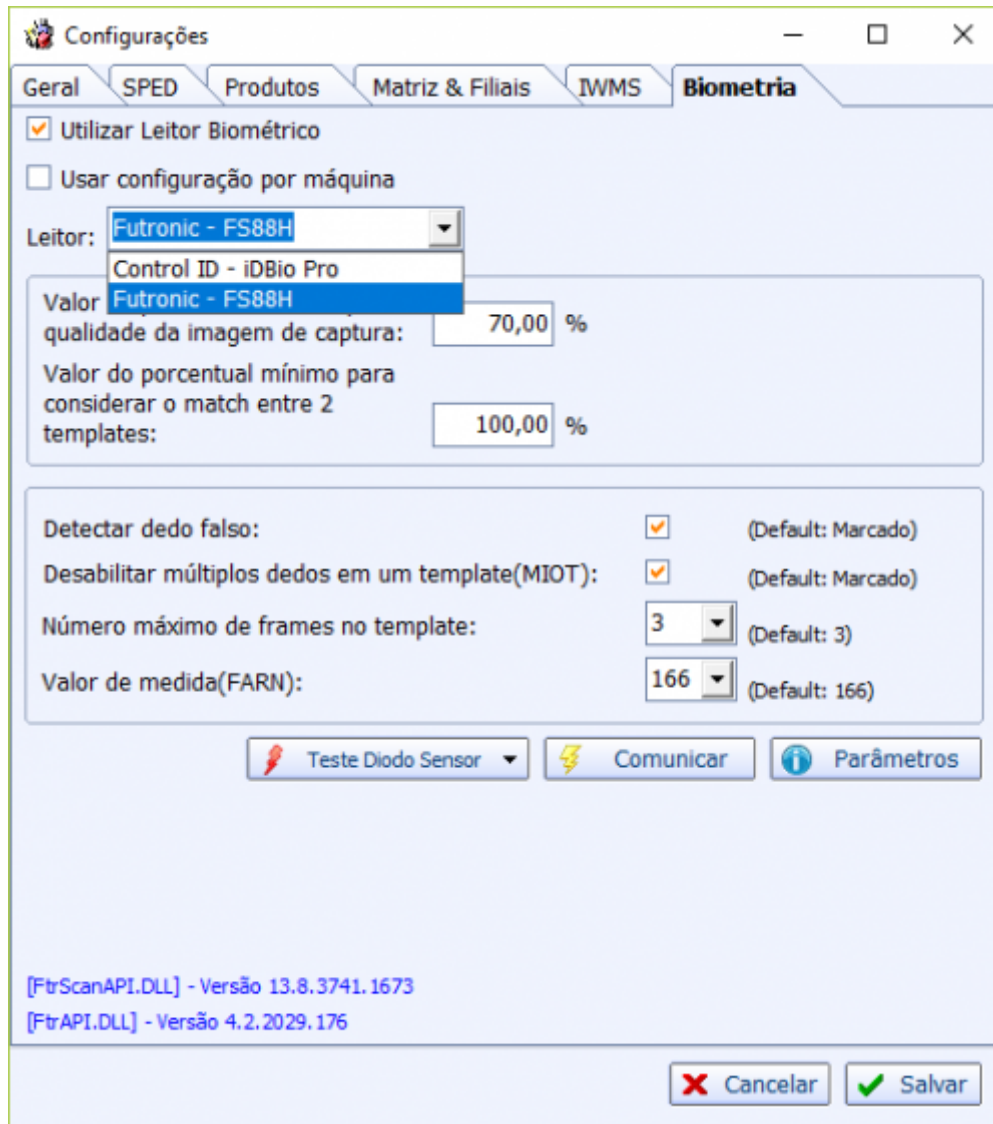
Configurações

Geral | SPED | Produtos | Matriz & Filiais | IWMS | Biometria

Utilizar Leitor Biométrico

Usar configuração por máquina

Leitor: Futronic - FS88H

Control ID - iDBio Pro
Futronic - FS88H

Valor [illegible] qualidade da imagem de captura: 70,00 %

Valor do porcentual mínimo para considerar o match entre 2 templates: 100,00 %

Detectar dedo falso: (Default: Marcado)

Desabilitar múltiplos dedos em um template(MIOT): (Default: Marcado)

Número máximo de frames no template: 3 (Default: 3)

Valor de medida(FARN): 166 (Default: 166)

Teste Diodo Sensor | Comunicar | Parâmetros

[FtrScanAPI.DLL] - Versão 13.8.3741.1673
[FtrAPI.DLL] - Versão 4.2.2029.176

Cancelar | Salvar